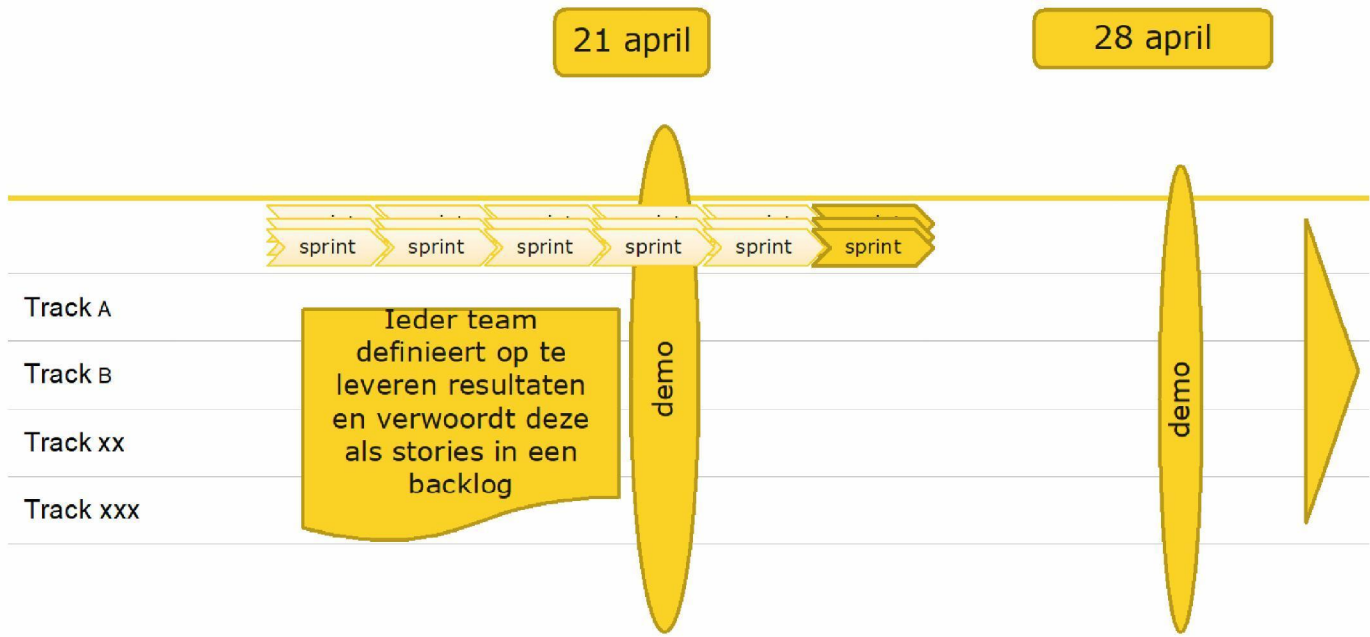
21 april

28 april

sprint
sprint
sprint
sprint
sprint
sprint

Track A

Track B

Track xx

Track xxx

Ieder team definieert op te leveren resultaten en verwoordt deze als stories in een backlog

demo

demo